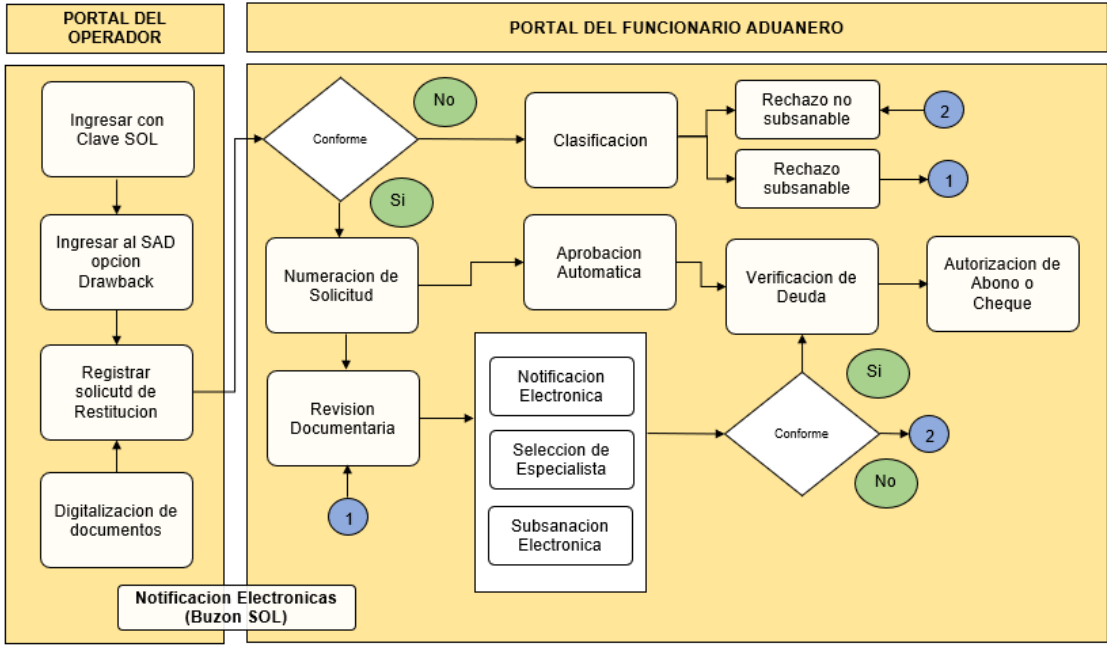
PORTAL DEL OPERADOR

PORTAL DEL FUNCIONARIO ADUANERO

Ingresar con Clave SOL

Ingresar al SAD opcion Drawback

Registrar solicutd de Restitucion

Digitalizacion de documentos

Notificacion Electronicas (Buzon SOL)

Conforme

No

Si

Clasificacion

Rechazo no subsanable

2

Rechazo subsanable

1

Numeracion de Solicitud

Aprobacion Automatica

Verificacion de Deuda

Autorizacion de Abono o Cheque

Revision Documentaria

1

Notificacion Electronica

Seleccion de Especialista

Subsanacion Electronica

Si

Conforme

2

No